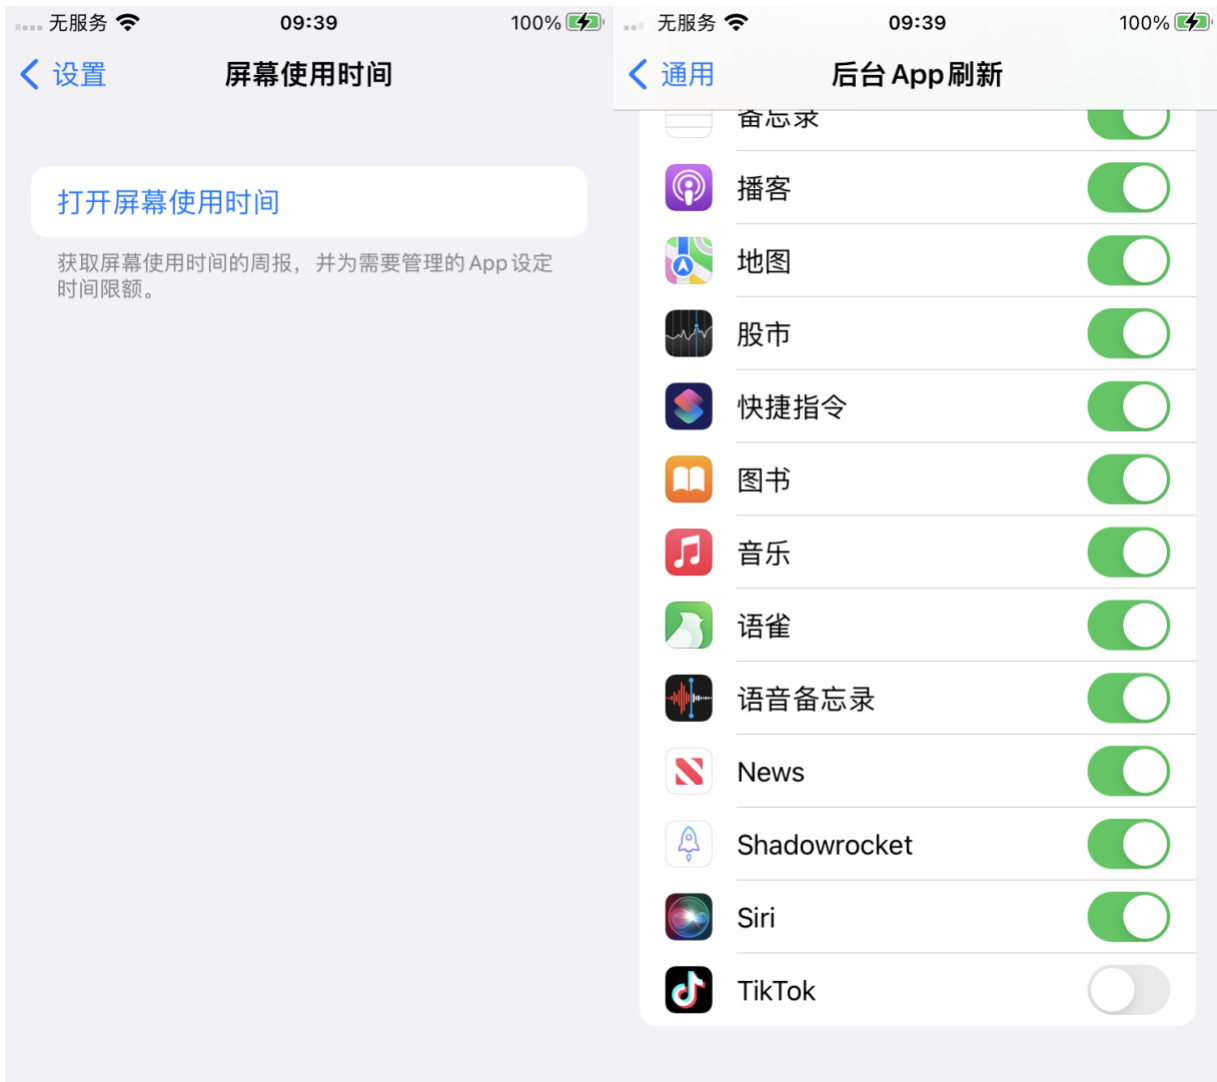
无服务 09:39 100%

< 设置 屏幕使用时间

打开屏幕使用时间

获取屏幕使用时间的周报，并为需要管理的App设定时间限额。

无服务 09:39 100%

< 通用 后台 App 刷新

备忘录

播客

地图

股市

快捷指令

图书

音乐

语雀

语音备忘录

News

Shadowrocket

Siri

TikTok